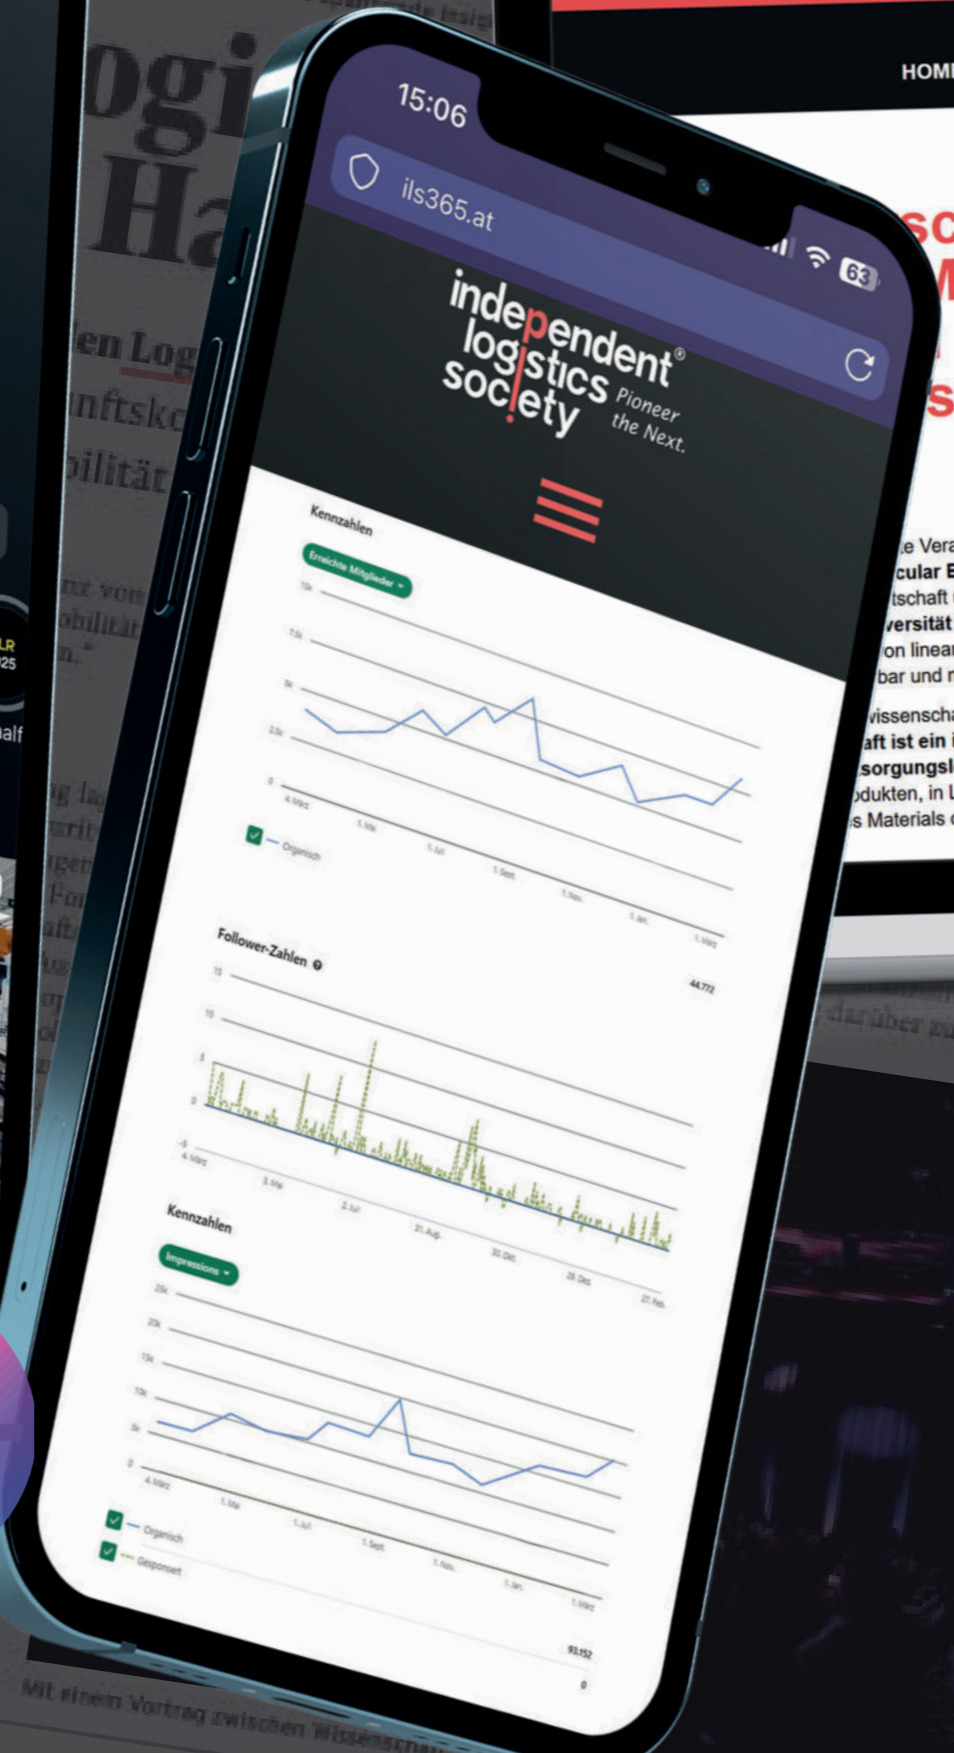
15:06
ils365.at
63
independent logistics society®
Pioneer the Next.

Kennzahlen
Erreichte Mitglieder
10k
7,5k
5k
2,5k
0
4. März
1. Mai
1. Jul
1. Sept
1. Nov.
1. Jan.
1. März
Organisch

Follower-Zahlen
44.772
15
10
5
0
-5
4. März
3. Mai
2. Jul
31. Aug.
30. Okt.
29. Dez.
27. Feb.

Kennzahlen
Impressions
25k
20k
15k
10k
5k
0
4. März
1. Mai
1. Jul
1. Sept
1. Nov.
1. Jan.
1. März
Organisch
Gesponsert
93.152
0

HOM
sc
s
e Vera
cular E
tschaft
versität
on linear
bar und
vissenscha
aft ist ein
sorgungsl
dukten, in
s Materials

ogi
Ha
en Log
nftsk
bilität
LR
25
alf
darüber
Mit einem Vortrag zwischen Wissenschaft